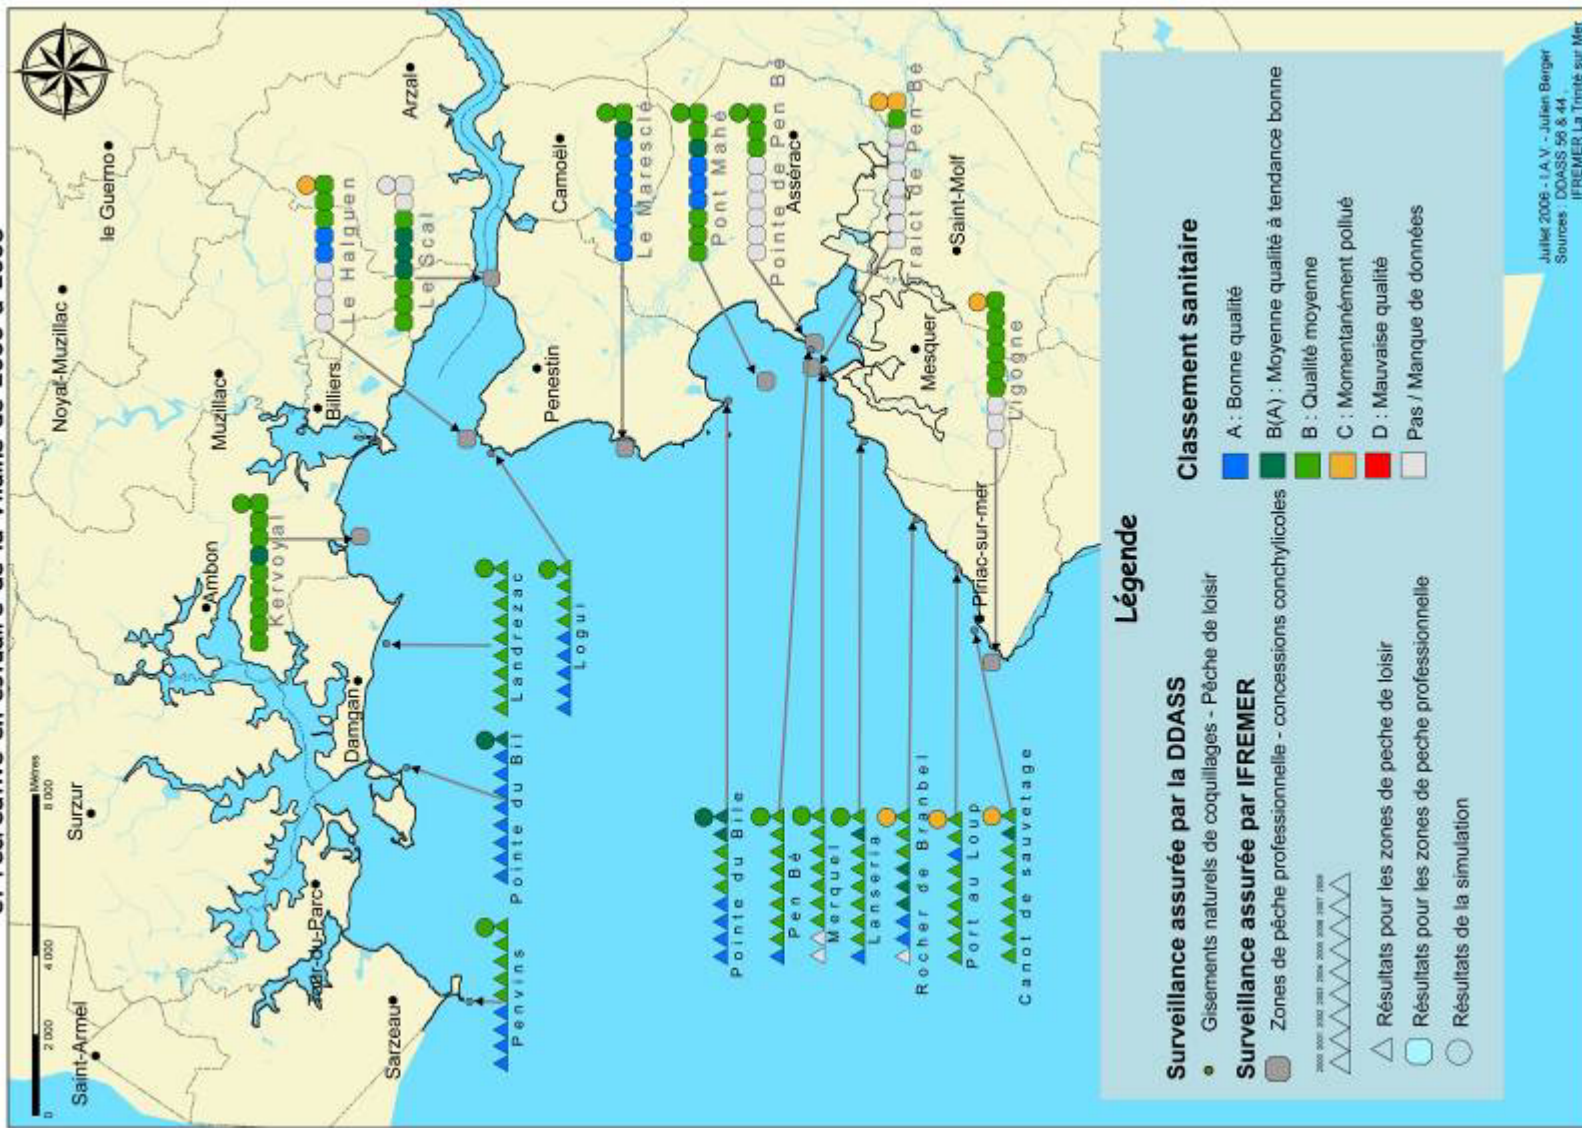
Le Halguen
Le Scal
Le Marescié
Pont Mahé
Pointe de Pen Bé
Traict de Pen Bé
L'Igogne
Kervoyal
Landrezac
Logui
Pointe du Bil
Penvins
Pointe du Bile
Pen Bé
Merquel
Lanseria
Rocher de Branbel
Port au Loup
Canot de sauvetage

le Guerno
Arzal
Camoël
Assérac
Saint-Molf
Mesquer
Noyal-Muzillac
Muzillac
Billiers
Penestin
Ambon
Damgan
Surzur
Saint-Armel
Sarzeau
Le Tour-du-Parc
Piriac-sur-mer

0 2 000 4 000 8 000 Mètres

Légende

Surveillance assurée par la DDASS
Gisements naturels de coquillages - Pêche de loisir
Surveillance assurée par IFREMER
Zones de pêche professionnelle - concessions conchylicoles

2000 2001 2002 2003 2004 2005 2006 2007 2008
Résultats pour les zones de peche de loisir
Résultats pour les zones de peche professionnelle
Résultats de la simulation

Classement sanitaire
A : Bonne qualité
B(A) : Moyenne qualité à tendance bonne
B : Qualité moyenne
C : Momentanément pollué
D : Mauvaise qualité
Pas / Manque de données

Juillet 2006 - I.A.V. - Julien Berger
Sources : DDASS 56 & 44 ,
IFREMER La Trinité sur Mer